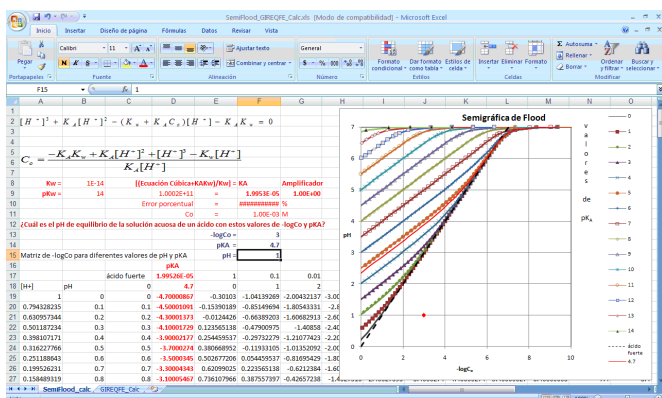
SemiFlood_GIREQFE_Calc.xls [Modo de compatibilidad] - Microsoft Excel

Inicio | Insertar | Diseño de página | Fórmulas | Datos | Revisar | Vista

Pegar | Calibri | 11 | N K S | Ajustar texto | General | Combinar y centrar | $ % 000 | Formato condicional | Dar formato como tabla | Estilos de celda | Insertar | Eliminar | Formato | Autosuma | Rellenar | Borrar | Ordenar y filtrar | Buscar y seleccionar

Portapapeles | Fuente | Alineación | Número | Estilos | Celdas | Modificar

F15 | $f_x$ | 1

$[H^+]^3 + K_A[H^+]^2 - (K_w + K_A C_o)[H^+] - K_A K_w = 0$

$C_o = \frac{-K_A K_w + K_A[H^+]^2 + [H^+]^3 - K_w[H^+]}{K_A[H^+]}$

| | A | B | C | D | E | F | G |
|---|---|---|---|---|---|---|---|
| 8 | Kw = | 1E-14 | [(Ecuación Cúbica+KAKw)/Kw] = KA | | | | Amplificador |
| 9 | pKw = | 14 | 1.0002E+11 | | = | 1.9953E-05 | 1.00E+00 |
| 10 | | | Error porcentual | | = | ########### | % |
| 11 | | | Co | | = | 1.00E-03 | M |
| 12 | ¿Cuál es el pH de equilibrio de la solución acuosa de un ácido con estos valores de -logCo y pKA? | | | | | | |
| 13 | | | | | -logCo = | 3 | |
| 14 | | | | | pKA = | 4.7 | |
| 15 | Matriz de -logCo para diferentes valores de pH y pKA | | | | pH = | 1 | |
| 16 | | | | pKA | | | |
| 17 | | | ácido fuerte | 1.99526E-05 | 1 | 0.1 | 0.01 |
| 18 | [H+] | pH | 0 | 4.7 | 0 | 1 | 2 |
| 19 | 1 | 0 | 0 | -4.70000867 | -0.30103 | -1.04139269 | -2.00432137 | -3.00 |
| 20 | 0.794328235 | 0.1 | 0.1 | -4.50001091 | -0.15390189 | -0.85149694 | -1.80543331 | -2.8 |
| 21 | 0.630957344 | 0.2 | 0.2 | -4.30001373 | -0.0124426 | -0.66389203 | -1.60682913 | -2.6 |
| 22 | 0.501187234 | 0.3 | 0.3 | -4.10001729 | 0.123565138 | -0.47900975 | -1.40858 | -2.4 |
| 23 | 0.398107171 | 0.4 | 0.4 | -3.90002177 | 0.254439537 | -0.29732279 | -1.21077423 | -2.2 |
| 24 | 0.316227766 | 0.5 | 0.5 | -3.70002741 | 0.380668952 | -0.11933105 | -1.01352092 | -2.0 |
| 25 | 0.251188643 | 0.6 | 0.6 | -3.5000345 | 0.502677206 | 0.054459537 | -0.81695429 | -1.8 |
| 26 | 0.199526231 | 0.7 | 0.7 | -3.30004343 | 0.62099025 | 0.223565138 | -0.6212384 | -1.6 |
| 27 | 0.158489319 | 0.8 | 0.8 | -3.10005467 | 0.736107966 | 0.387557397 | -0.42657238 | -1.4 |

Semigráfica de Flood

valores de pKa

pH

-logCo

0 2 4 6 8 10
0 1 2 3 4 5 6 7

0, 1, 2, 3, 4, 5, 6, 7, 8, 9, 10, 11, 12, 13, 14, ácido fuerte, 4.7

SemiFlood_calc | GIREQFE_Calc